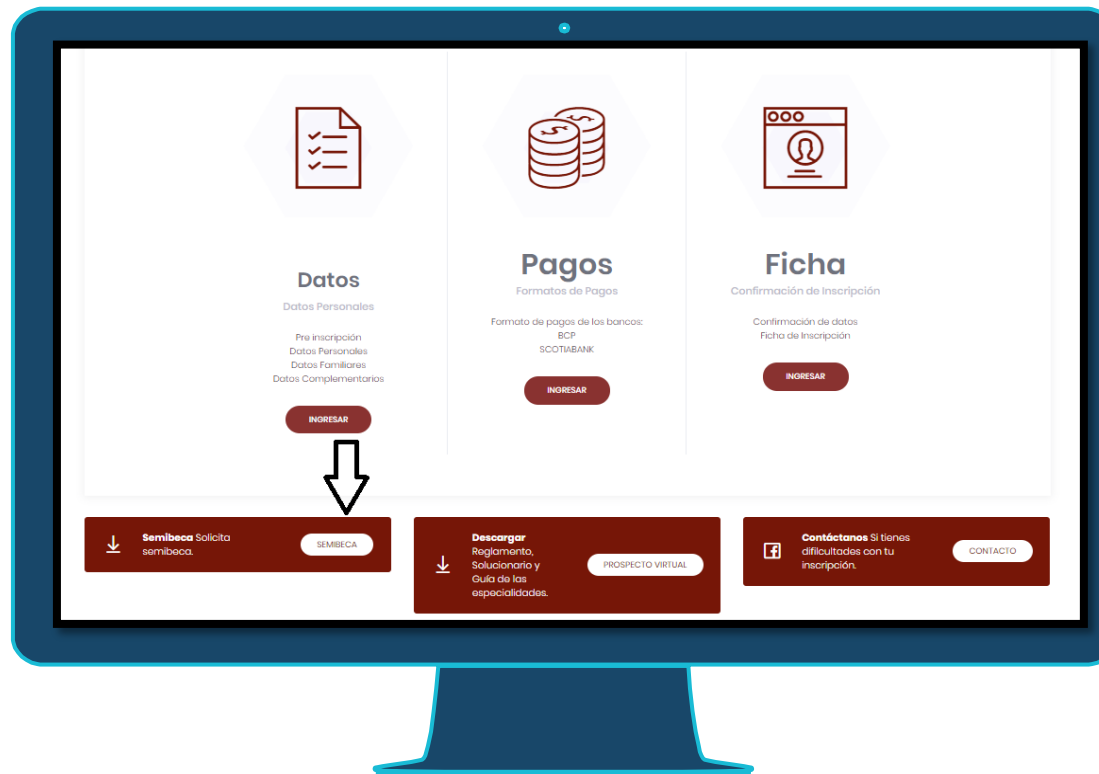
Datos
Datos Personales

Pre inscripción
Datos Personales
Datos Familiares
Datos Complementarios

INGRESAR

Pagos
Formatos de Pagos

Formato de pagos de los bancos:
BCP
SCOTIABANK

INGRESAR

Ficha
Confirmación de Inscripción

Confirmación de datos
Ficha de Inscripción

INGRESAR

Semibeca Solicita semibeca.

SEMIBECA

Descargar Reglamento, Solucionario y Guía de las especialidades.

PROSPECTO VIRTUAL

Contáctanos Si tienes dificultades con tu inscripción.

CONTACTO